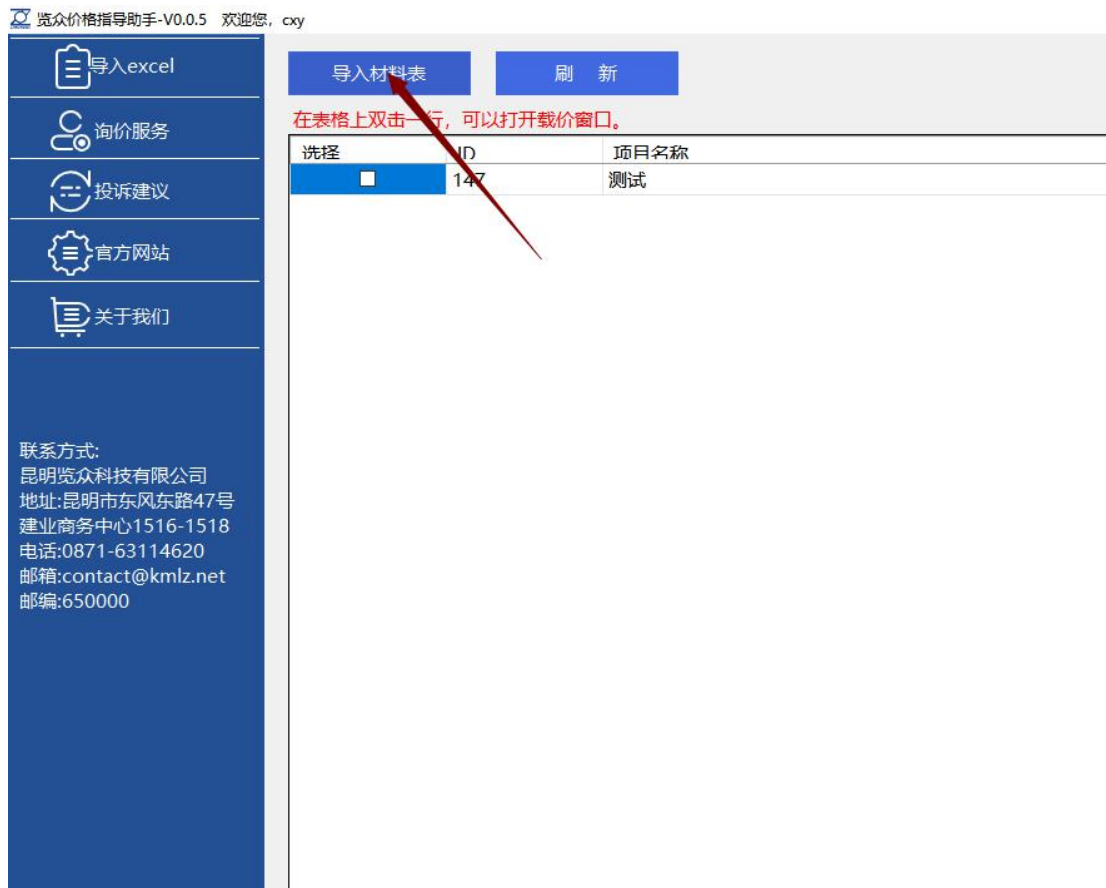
览众价格指导助手-V0.0.5 欢迎您，cxy

导入excel

询价服务

投诉建议

官方网站

关于我们

联系方式:
昆明览众科技有限公司
地址:昆明市东风东路47号
建业商务中心1516-1518
电话:0871-63114620
邮箱:contact@kmlz.net
邮编:650000

导入材料表

刷 新

在表格上双击一行，可以打开载价窗口。

| 选择 | ID | 项目名称 |
|---|---|---|
| ☐ | 147 | 测试 |